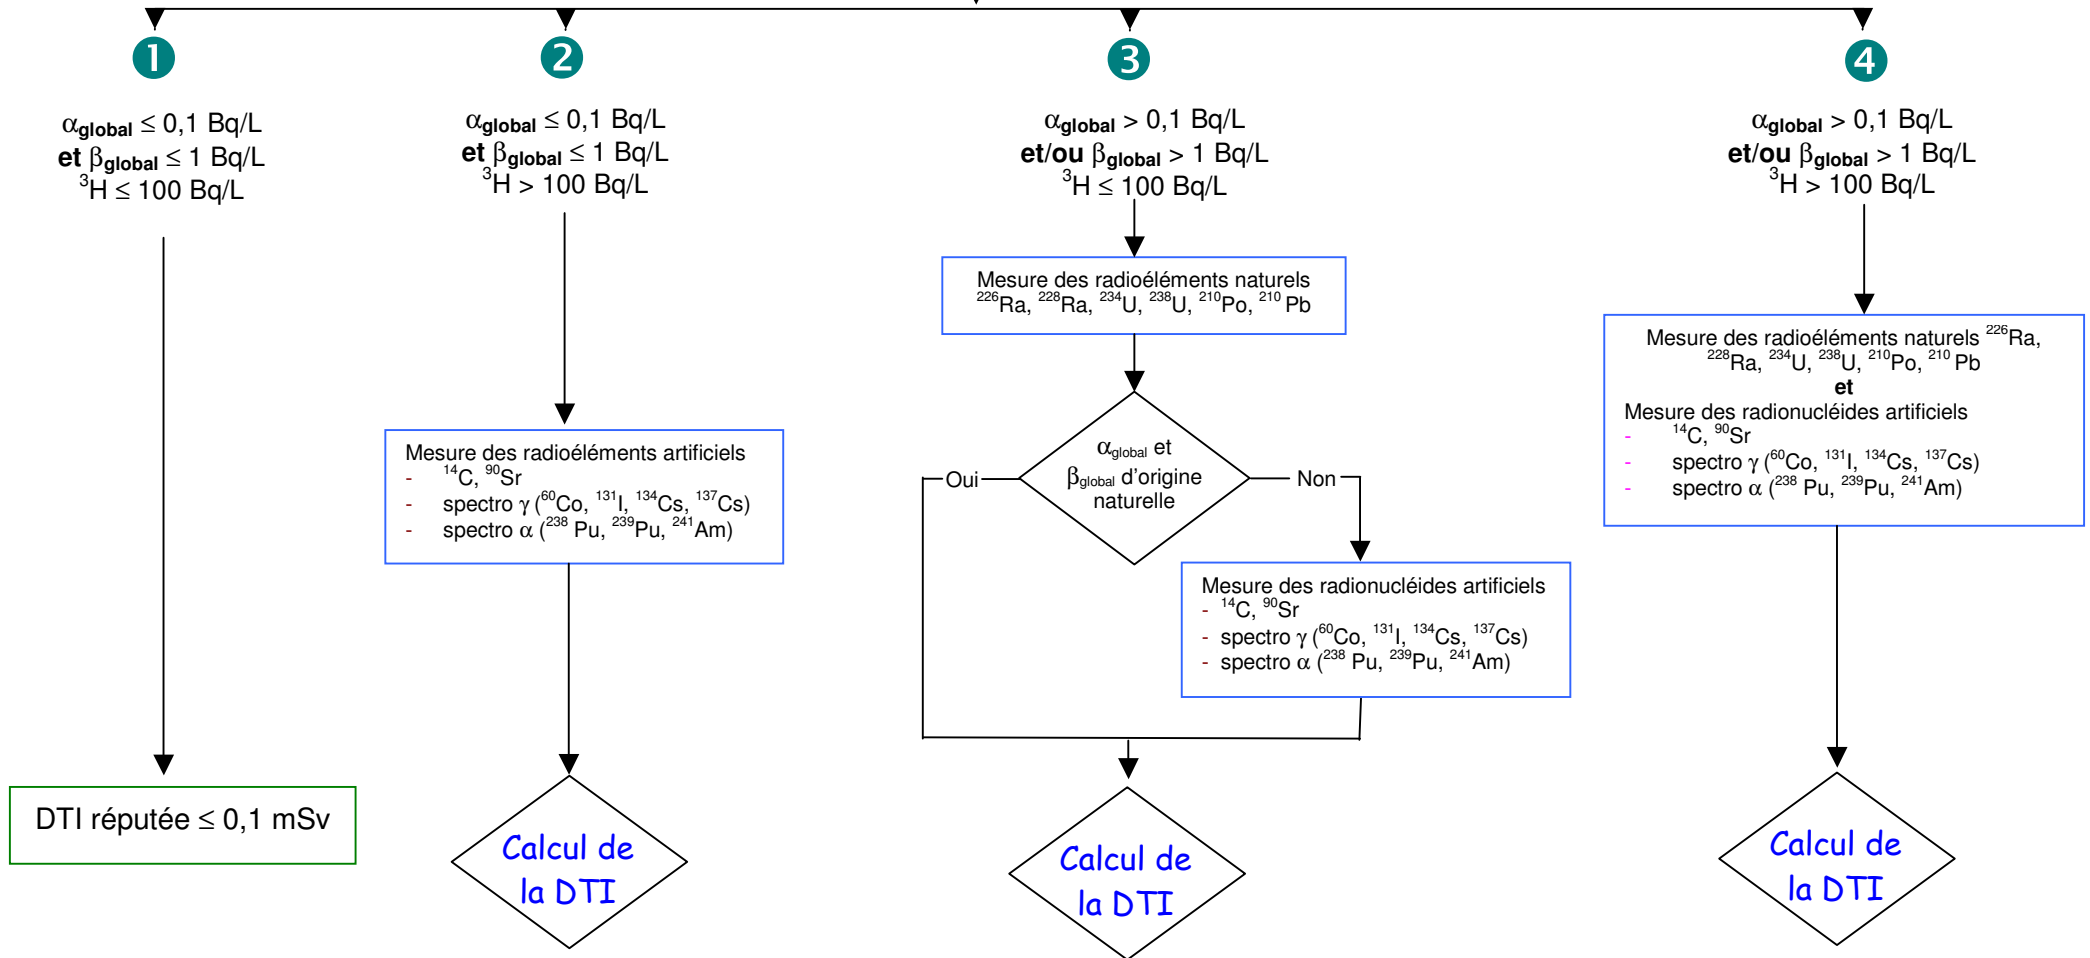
1

$\alpha_{global} \leq 0,1$ Bq/L
**et** $\beta_{global} \leq 1$ Bq/L
$^{3}H \leq 100$ Bq/L

DTI réputée $\leq 0,1$ mSv

2

$\alpha_{global} \leq 0,1$ Bq/L
**et** $\beta_{global} \leq 1$ Bq/L
$^{3}H > 100$ Bq/L

Mesure des radioéléments artificiels
- $^{14}C$, $^{90}Sr$
- spectro $\gamma$ ($^{60}Co$, $^{131}I$, $^{134}Cs$, $^{137}Cs$)
- spectro $\alpha$ ($^{238}$ Pu, $^{239}$Pu, $^{241}$Am)

Calcul de la DTI

3

$\alpha_{global} > 0,1$ Bq/L
**et/ou** $\beta_{global} > 1$ Bq/L
$^{3}H \leq 100$ Bq/L

Mesure des radioéléments naturels
$^{226}Ra$, $^{228}Ra$, $^{234}U$, $^{238}U$, $^{210}Po$, $^{210}$ Pb

$\alpha_{global}$ et $\beta_{global}$ d'origine naturelle

Oui

Non

Mesure des radionucléides artificiels
- $^{14}C$, $^{90}Sr$
- spectro $\gamma$ ($^{60}Co$, $^{131}I$, $^{134}Cs$, $^{137}Cs$)
- spectro $\alpha$ ($^{238}$ Pu, $^{239}$Pu, $^{241}$Am)

Calcul de la DTI

4

$\alpha_{global} > 0,1$ Bq/L
**et/ou** $\beta_{global} > 1$ Bq/L
$^{3}H > 100$ Bq/L

Mesure des radioéléments naturels $^{226}Ra$, $^{228}Ra$, $^{234}U$, $^{238}U$, $^{210}Po$, $^{210}$ Pb
**et**
Mesure des radionucléides artificiels
- $^{14}C$, $^{90}Sr$
- spectro $\gamma$ ($^{60}Co$, $^{131}I$, $^{134}Cs$, $^{137}Cs$)
- spectro $\alpha$ ($^{238}$ Pu, $^{239}$Pu, $^{241}$Am)

Calcul de la DTI